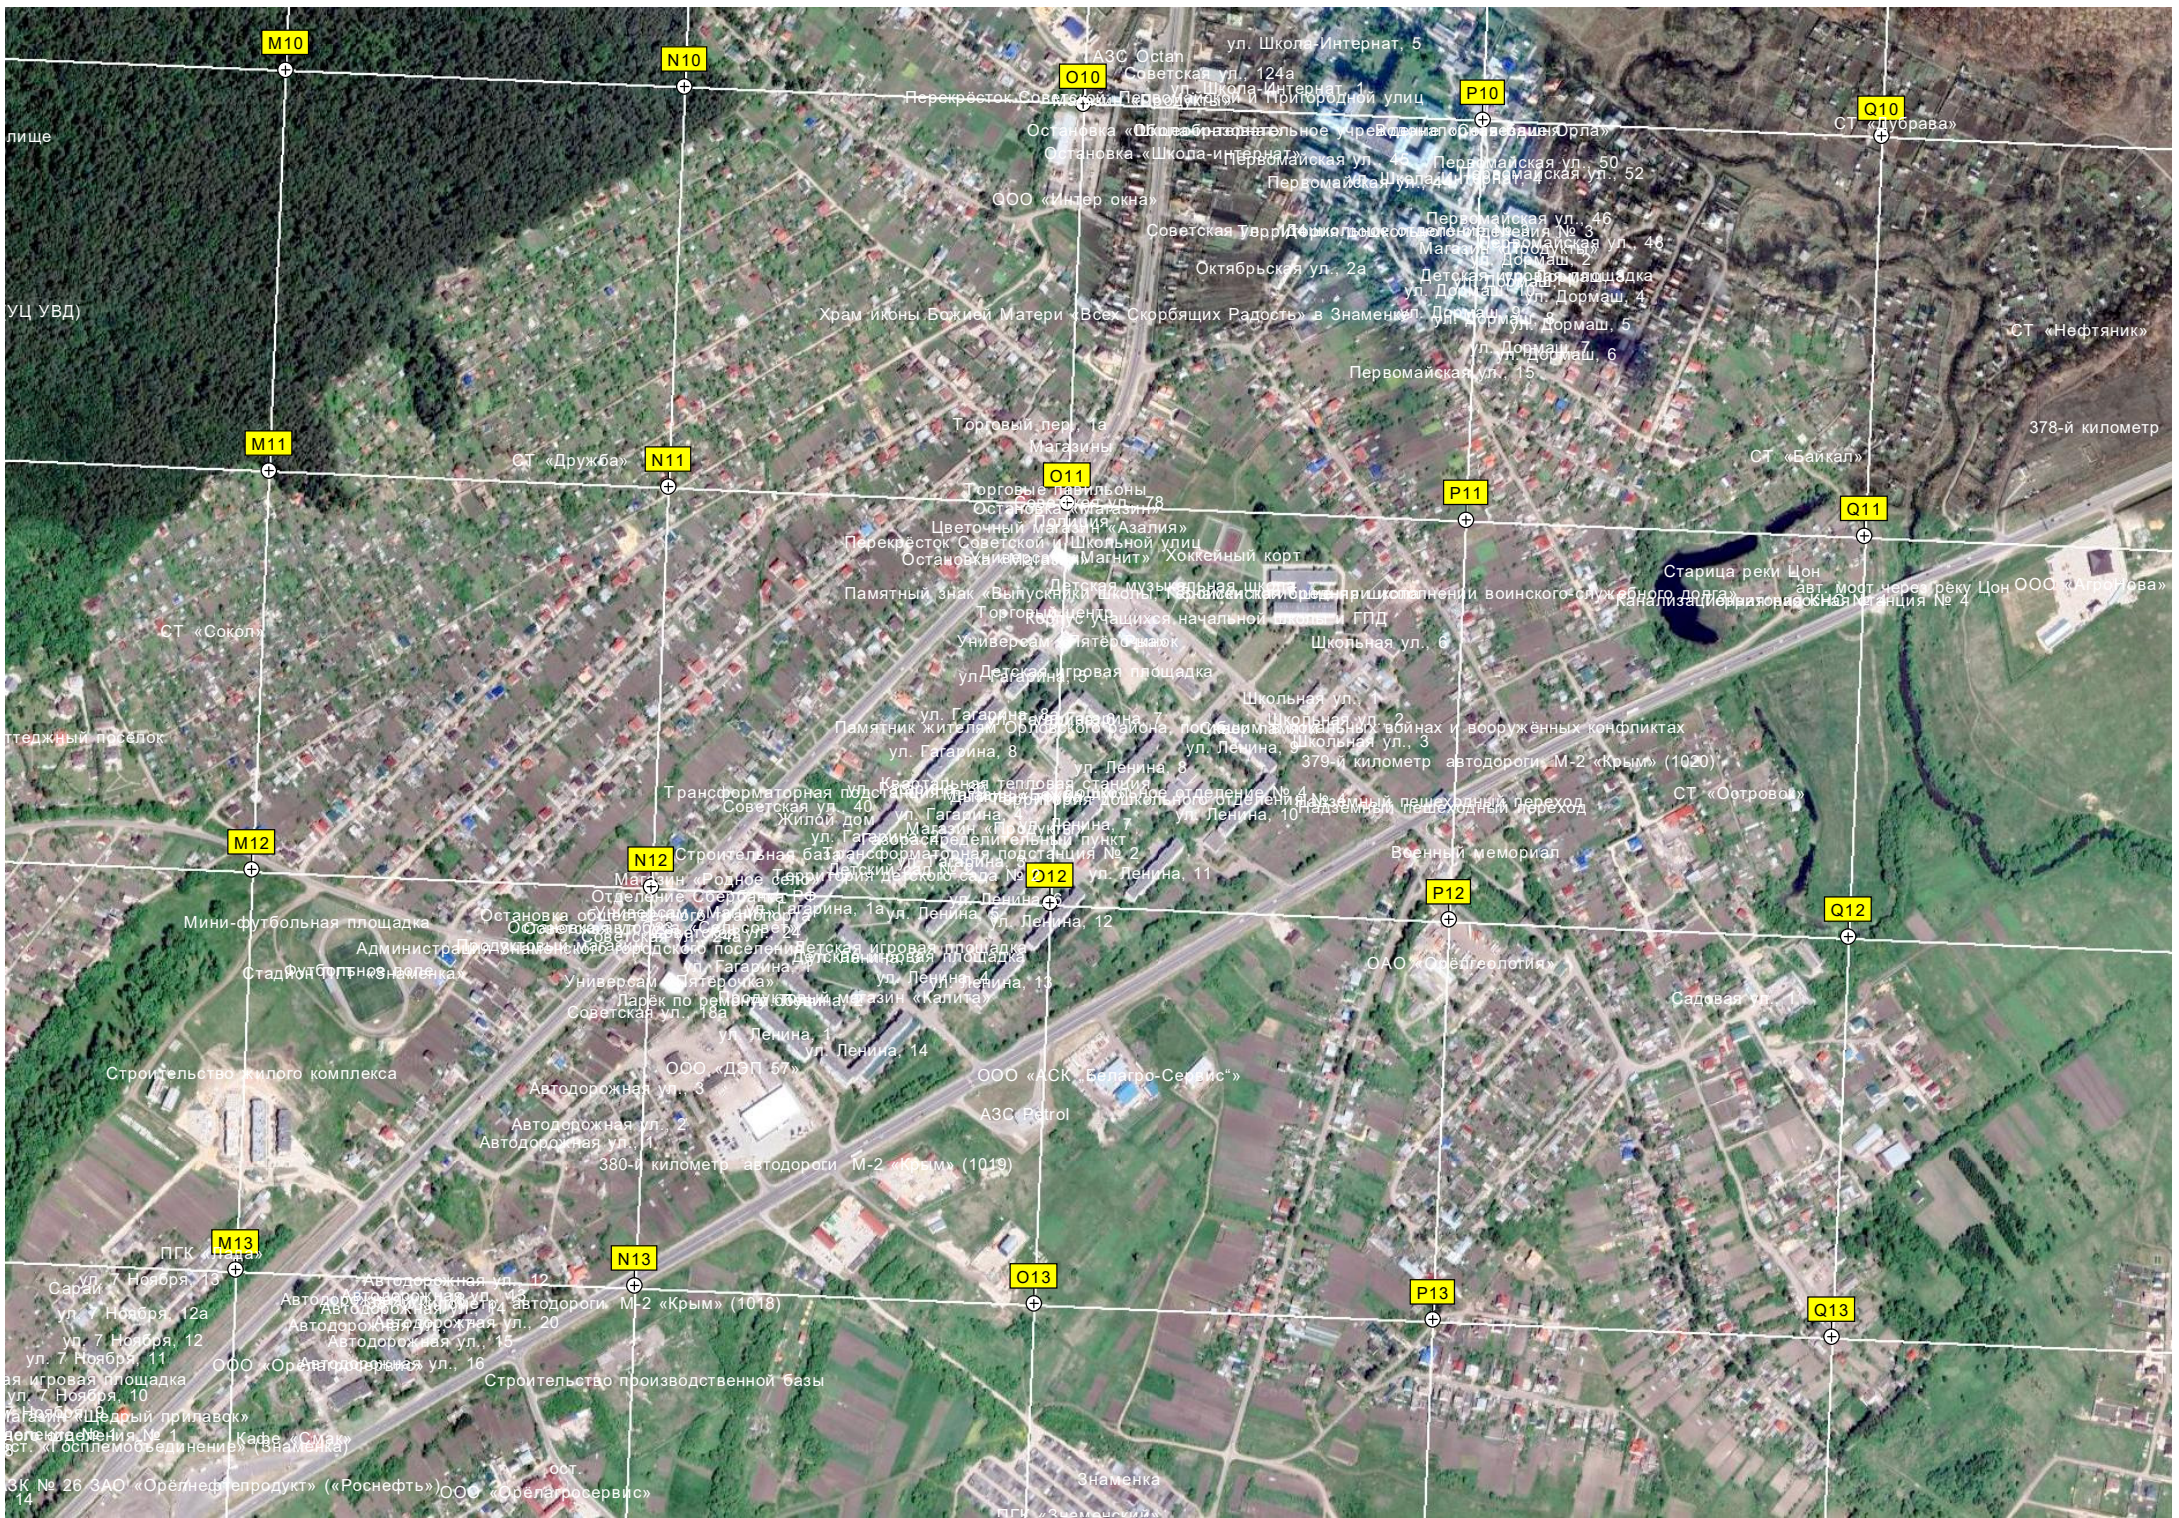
M10
N10
O10
P10
Q10
ул. Школа-Интернат, 5
АЗС Остан
Советская ул., 124а
Перекресток Советской
Остановка «Школа-интернат»
Остановка «Школа-интернат»
Первомайская ул.
Первомайская ул., 50
Первомайская ул., 52
СТ «Дубрава»
лище
ООО «Лидер окна»
Советская
Октябрьская ул., 2а
Первомайская ул., 46
ул. Дормаш, 4
ул. Дормаш, 5
ул. Дормаш, 7
ул. Дормаш, 6
УЦ УВД)
Храм иконы Божией Матери «Всех Скорбящих Радость» в Знаменке
Первомайская ул., 15
СТ «Нефтяник»
Торговый пер., 1а
Магазины
378-й километр
M11
СТ «Дружба»
N11
O11
СТ «Байкал»
P11
Q11
Торговые павильоны
Цветочный магазин «Азалия»
Перекресток Советской и Школьной улиц
Остановка «Магнит»
Хоккейный корт
Старица реки Цон
мост через реку Цон
ООО «Дубрава»
Памятный знак «Выпускникам школы, погибшим при исполнении воинского долга»
Насосная станция № 4
СТ «Сокол»
для учащихся начальной школы
ГПД
Школьная ул., 6
Детская игровая площадка
Школьная ул.
ул. Гагарина
Памятник жителям Орловского района, погибшим в локальных войнах и вооруженных конфликтах
ул. Гагарина, 8
ул. Ленина
379-й километр автодороги М-2 «Крым» (1020)
Трансформаторная подстанция
Советская ул., 40
Жилой дом
ул. Гагарина
ул. Ленина, 10
Надземный пешеходный переход
СТ «Островок»
M12
N12
Строительная база
Трансформаторная подстанция № 2
Военный мемориал
O12
P12
Q12
ул. Ленина, 11
ул. Ленина, 12
Мини-футбольная площадка
Детская игровая площадка
Стадион
ОАО «Орелгеология»
ул. Ленина, 13
Садовая ул.
Ларек
Магазин «Калита»
Советская ул., 168
ул. Ленина, 1
ул. Ленина, 14
Строительство жилого комплекса
ООО «ДЭП 67»
ООО «АСК «Белагро-Сервис»
Автодорожная ул.
АЗС Petrol
Автодорожная ул.
380-й километр автодороги М-2 «Крым» (1019)
M13
ПГК «Нива»
N13
O13
P13
Q13
ул. 7 Ноября, 13
ул. 7 Ноября, 12а
ул. 7 Ноября, 12
ул. 7 Ноября, 11
ул. 7 Ноября, 10
Автодорожная ул., 12
автодороги М-2 «Крым» (1018)
Автодорожная ул., 20
Автодорожная ул., 15
Автодорожная ул., 16
Строительство производственной базы
Кафе «Сказка»
АЗК № 26 ЗАО «Орелнефтепродукт» («Роснефть»)
Орелагросервис
Знаменка
14